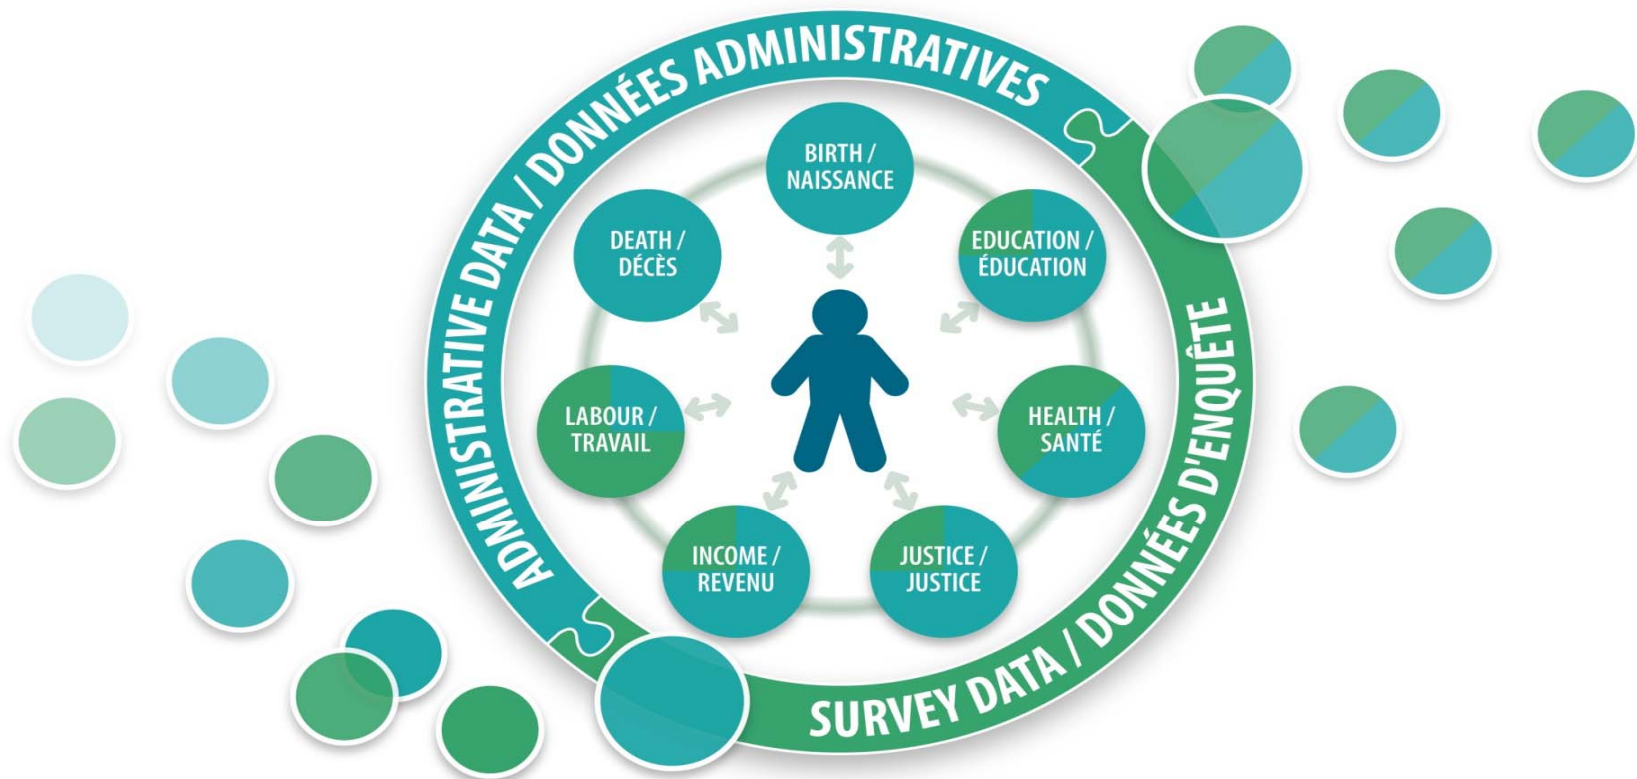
ADMINISTRATIVE DATA / DONNÉES ADMINISTRATIVES

BIRTH / NAISSANCE

EDUCATION / ÉDUCATION

HEALTH / SANTÉ

JUSTICE / JUSTICE

INCOME / REVENU

LABOUR / TRAVAIL

DEATH / DÉCÈS

SURVEY DATA / DONNÉES D'ENQUÊTE